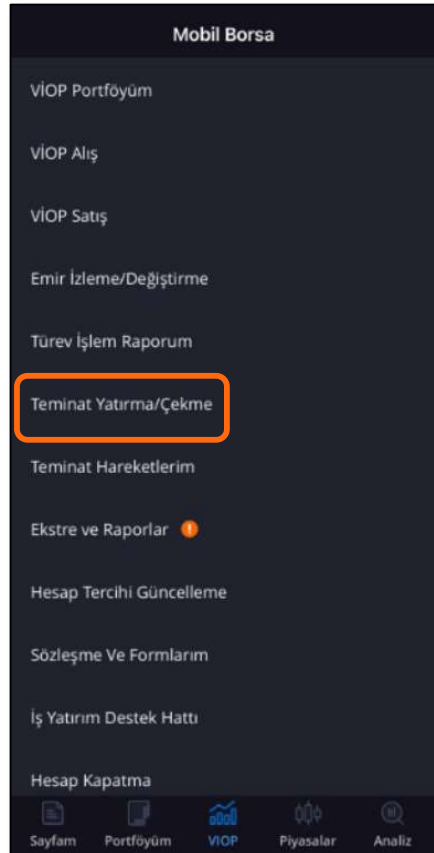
Mobil Borsa

VİOP Portföyüm

VİOP Alış

VİOP Satış

Emir İzleme/Değiştirme

Türev İşlem Raporum

Teminat Yatırma/Çekme

Teminat Hareketlerim

Ekstre ve Raporlar !

Hesap Tercihi Güncelleme

Sözleşme Ve Formlarım

İş Yatırım Destek Hattı

Hesap Kapatma

Sayfam Portföyüm VIOP Piyasalar Analiz